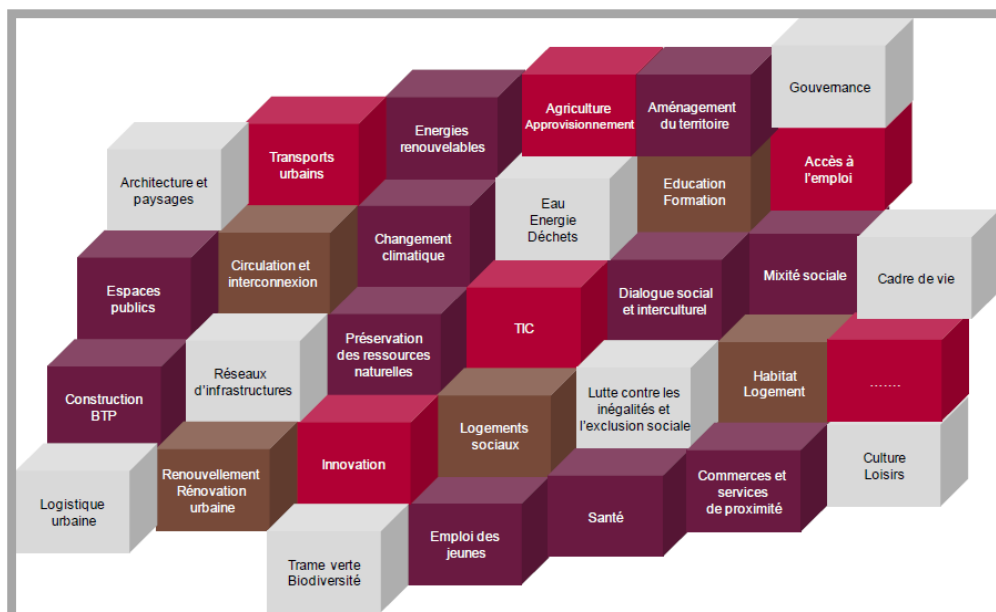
Gouvernance

Agriculture Approvisionnement

Aménagement du territoire

Energies renouvelables

Transports urbains

Architecture et paysages

Accès à l'emploi

Education Formation

Eau Energie Déchets

Changement climatique

Circulation et interconnexion

Espaces publics

Mixité sociale

Cadre de vie

Dialogue social et interculturel

TIC

Préservation des ressources naturelles

Réseaux d'infrastructures

Construction BTP

Habitat Logement

……

Lutte contre les inégalités et l'exclusion sociale

Logements sociaux

Innovation

Renouvellement Rénovation urbaine

Logistique urbaine

Culture Loisirs

Commerces et services de proximité

Santé

Emploi des jeunes

Trame verte Biodiversité